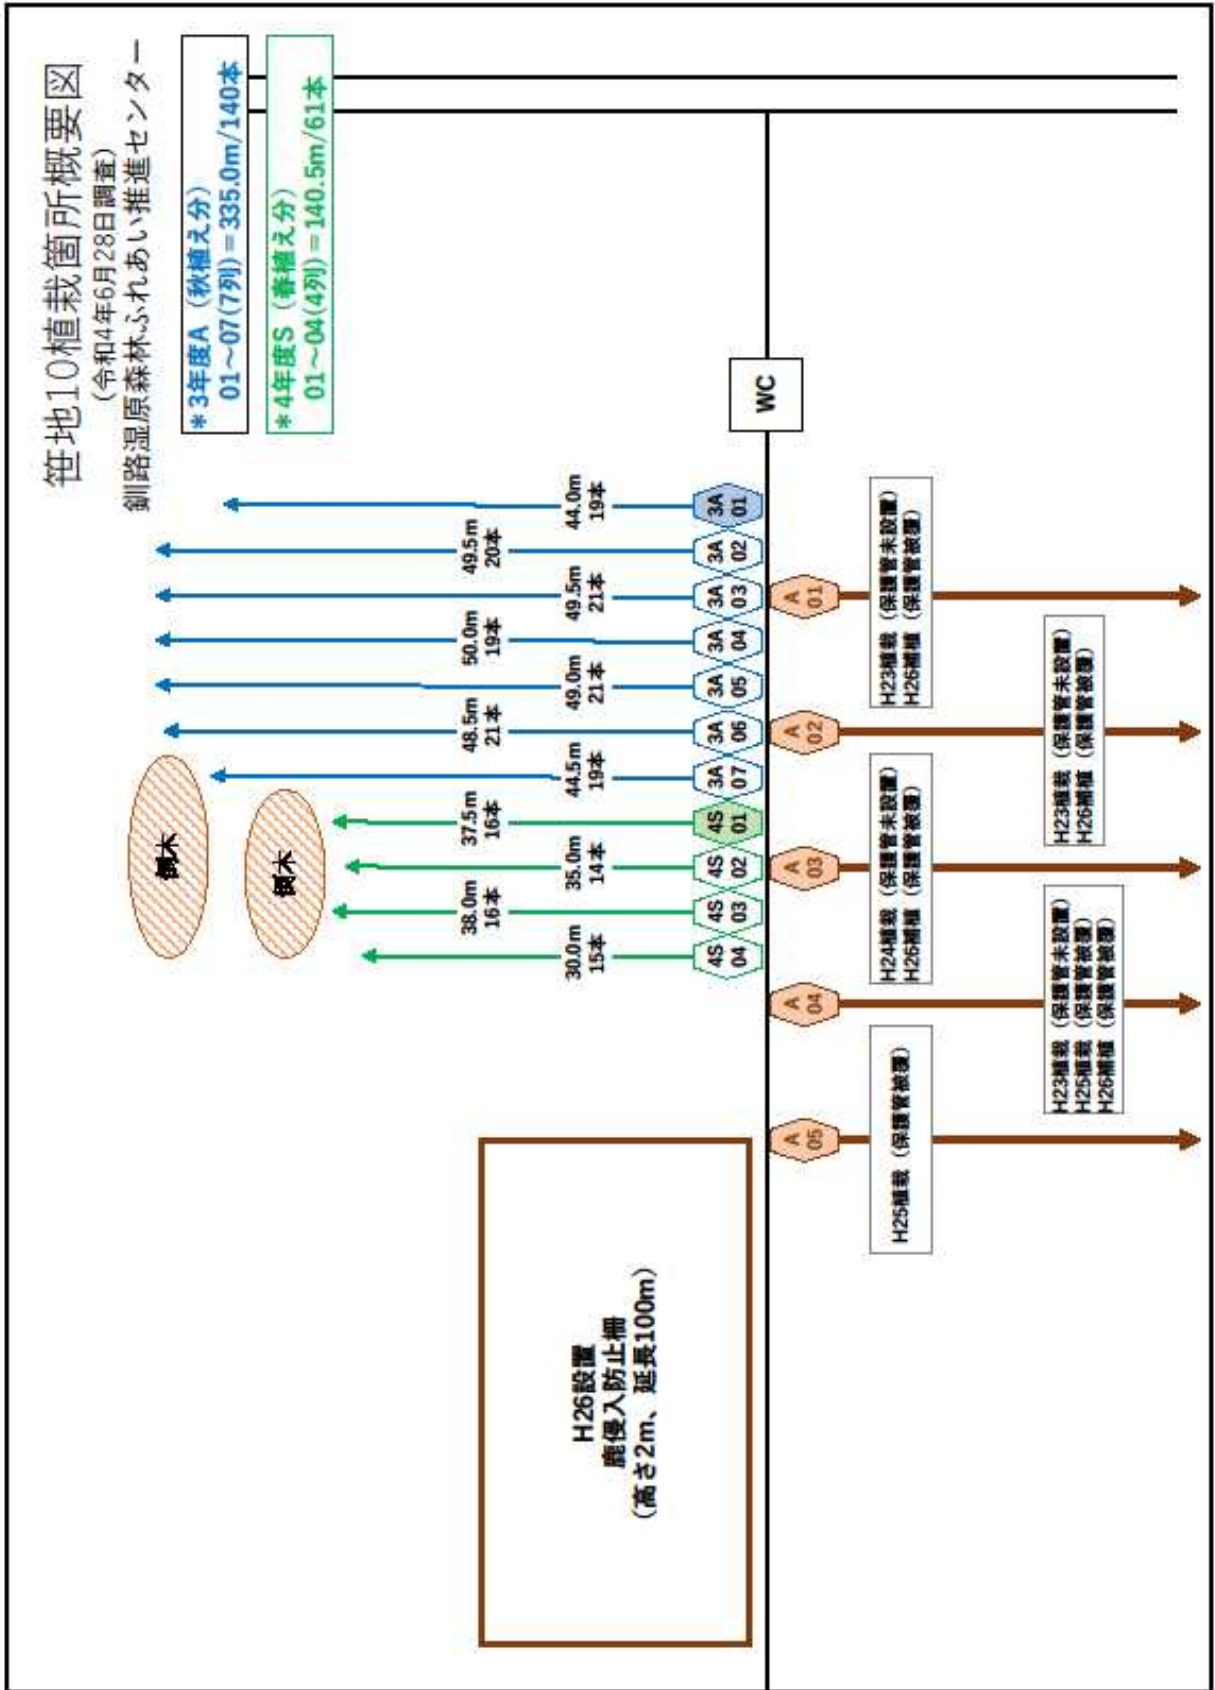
笹地10植栽箇所概要図
（令和4年6月28日調査）
釧路湿原森林ふれあい推進センター

＊3年度A（秋植え分）
01～07(7列) = 335.0m/140本

＊4年度S（春植え分）
01～04(4列) = 140.5m/61本

WC

3A 01 44.0m 19本
3A 02 49.5m 20本
3A 03 49.5m 21本
3A 04 50.0m 19本
3A 05 49.0m 21本
3A 06 48.5m 21本
3A 07 44.5m 19本
4S 01 37.5m 16本
4S 02 35.0m 14本
4S 03 38.0m 16本
4S 04 30.0m 15本

倒木
倒木

A 01
H23植栽（保護管未設置）
H26補植（保護管破損）

A 02
H23植栽（保護管未設置）
H26補植（保護管破損）

A 03
H24植栽（保護管未設置）
H26補植（保護管破損）

A 04
H23植栽（保護管未設置）
H25補植（保護管破損）
H26補植（保護管破損）

A 05
H25植栽（保護管破損）

H26設置
鹿侵入防止柵
（高さ2m、延長100m）